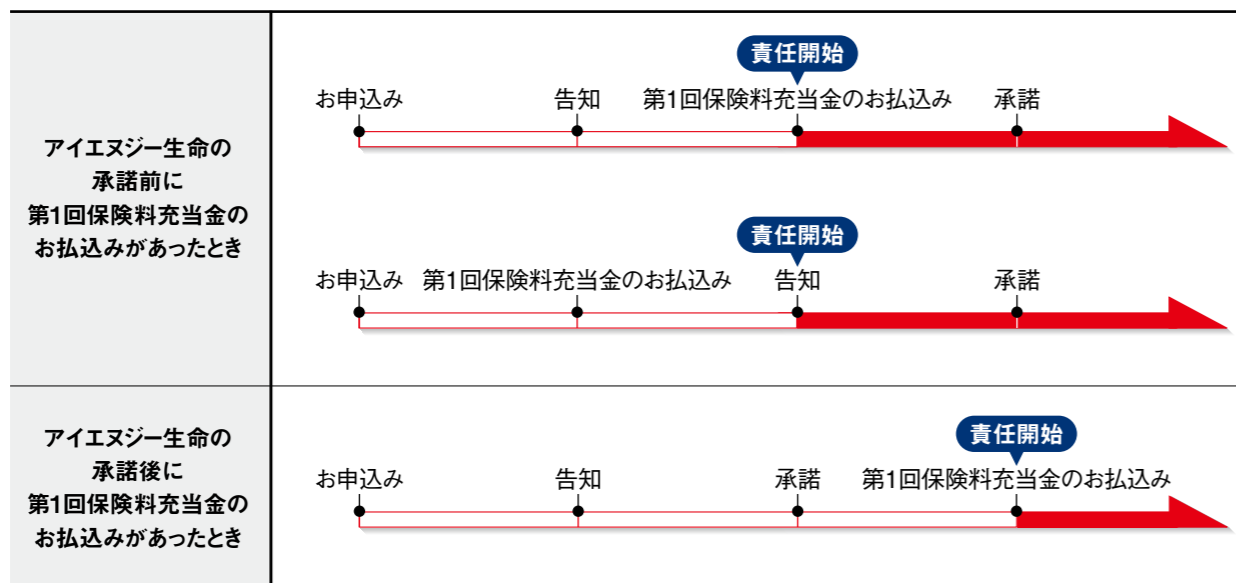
| | |
|---|---|
| アイエヌジー生命の承諾前に第1回保険料充当金のお払込みがあったとき | 責任開始<br>お申込み　告知　第1回保険料充当金のお払込み　承諾<br><br>責任開始<br>お申込み　第1回保険料充当金のお払込み　告知　承諾 |
| アイエヌジー生命の承諾後に第1回保険料充当金のお払込みがあったとき | 責任開始<br>お申込み　告知　承諾　第1回保険料充当金のお払込み |